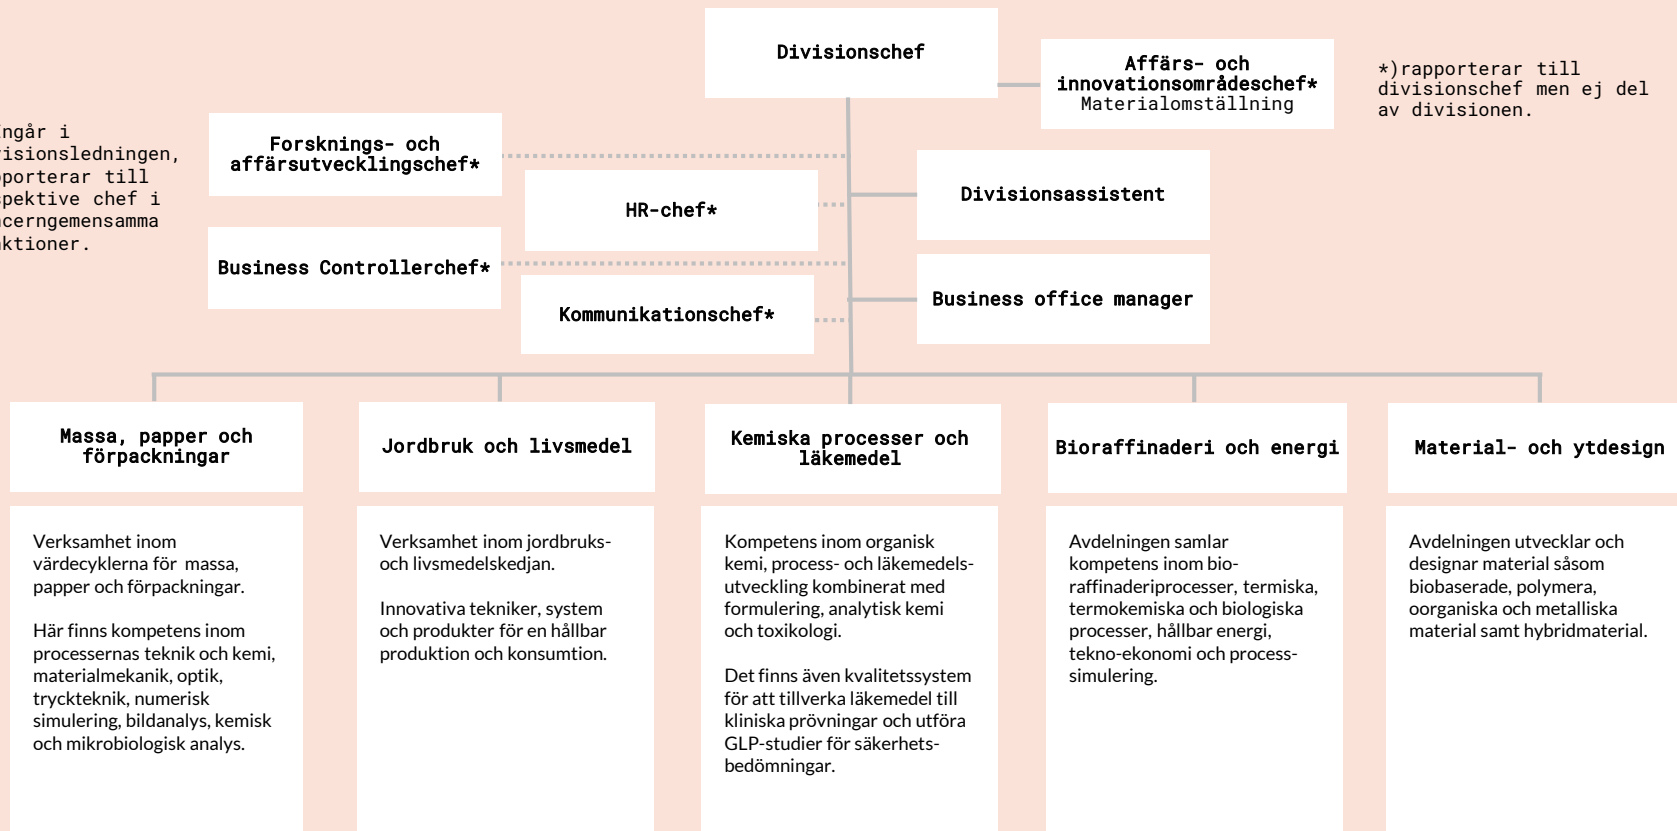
Divisionschef

Affärs- och innovationsområdeschef* Materialomställning

*)rapporterar till divisionschef men ej del av divisionen.

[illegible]ngår i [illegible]isionsledningen, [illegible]porterar till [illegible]pektive chef i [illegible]cerngemensamma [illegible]ktioner.

Forsknings- och affärsutvecklingschef*

HR-chef*

Divisionsassistent

Business Controllerchef*

Kommunikationschef*

Business office manager

Massa, papper och förpackningar

Jordbruk och livsmedel

Kemiska processer och läkemedel

Bioraffinaderi och energi

Material- och ytdesign

Verksamhet inom värdecyklerna för massa, papper och förpackningar.

Här finns kompetens inom processernas teknik och kemi, materialmekanik, optik, tryckteknik, numerisk simulering, bildanalys, kemisk och mikrobiologisk analys.

Verksamhet inom jordbruks- och livsmedelskedjan.

Innovativa tekniker, system och produkter för en hållbar produktion och konsumtion.

Kompetens inom organisk kemi, process- och läkemedelsutveckling kombinerat med formulering, analytisk kemi och toxikologi.

Det finns även kvalitetssystem för att tillverka läkemedel till kliniska prövningar och utföra GLP-studier för säkerhetsbedömningar.

Avdelningen samlar kompetens inom bioraffinaderiprocesser, termiska, termokemiska och biologiska processer, hållbar energi, tekno-ekonomi och processsimulering.

Avdelningen utvecklar och designar material såsom biobaserade, polymera, oorganiska och metalliska material samt hybridmaterial.